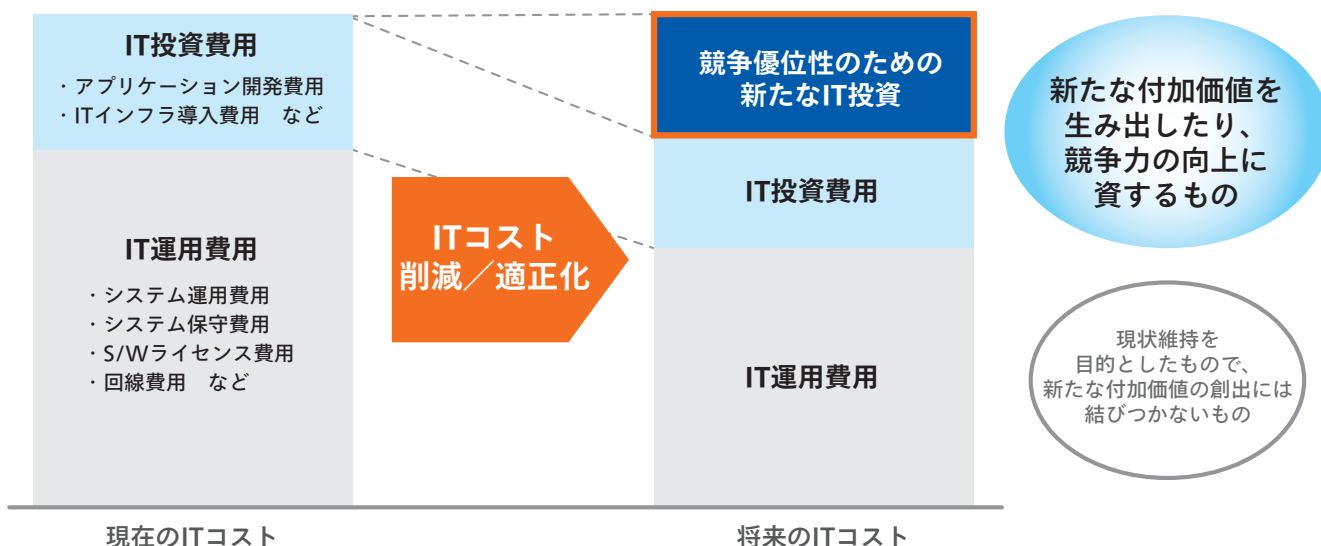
IT投資費用

・アプリケーション開発費用
・ITインフラ導入費用　など

IT運用費用

・システム運用費用
・システム保守費用
・S/Wライセンス費用
・回線費用　など

現在のITコスト

ITコスト
削減／適正化

競争優位性のための
新たなIT投資

IT投資費用

IT運用費用

将来のITコスト

新たな付加価値を
生み出したり、
競争力の向上に
資するもの

現状維持を
目的としたもので、
新たな付加価値の創出には
結びつかないもの